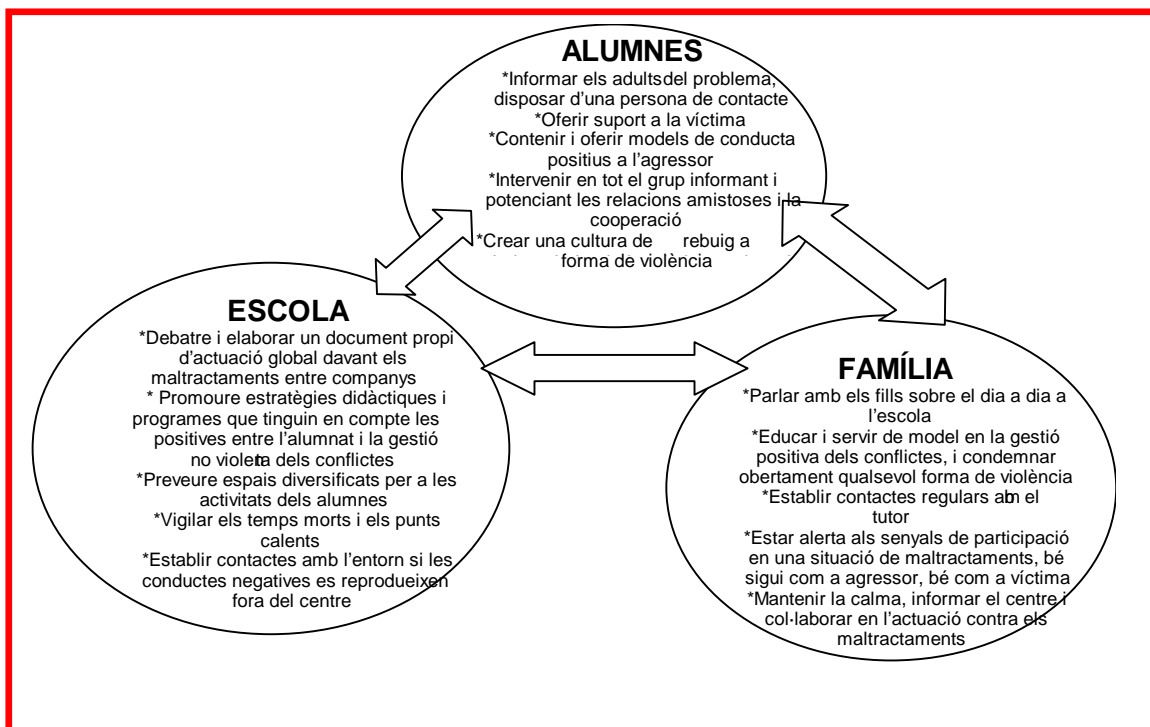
ALUMNES
*Informar els adultsdel problema, disposar d'una persona de contacte
*Oferir suport a la víctima
*Contenir i oferir models de conducta positius a l'agressor
*Intervenir en tot el grup informant i potenciant les relacions amistoses i la cooperació
*Crear una cultura de rebuig a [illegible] forma de violència

ESCOLA
*Debatre i elaborar un document propi d'actuació global davant els maltractaments entre companys
* Promoure estratègies didàctiques i programes que tinguin en compte les positives entre l'alumnat i la gestió no violenta dels conflictes
*Preveure espais diversificats per a les activitats dels alumnes
*Vigilar els temps morts i els punts calents
*Establir contactes amb l'entorn si les conductes negatives es reprodueixen fora del centre

FAMÍLIA
*Parlar amb els fills sobre el dia a dia a l'escola
*Educar i servir de model en la gestió positiva dels conflictes, i condemnar obertament qualsevol forma de violència
*Establir contactes regulars abn el tutor
*Estar alerta als senyals de participació en una situació de maltractaments, bé sigui com a agressor, bé com a víctima
*Mantenir la calma, informar el centre i col·laborar en l'actuació contra els maltractaments